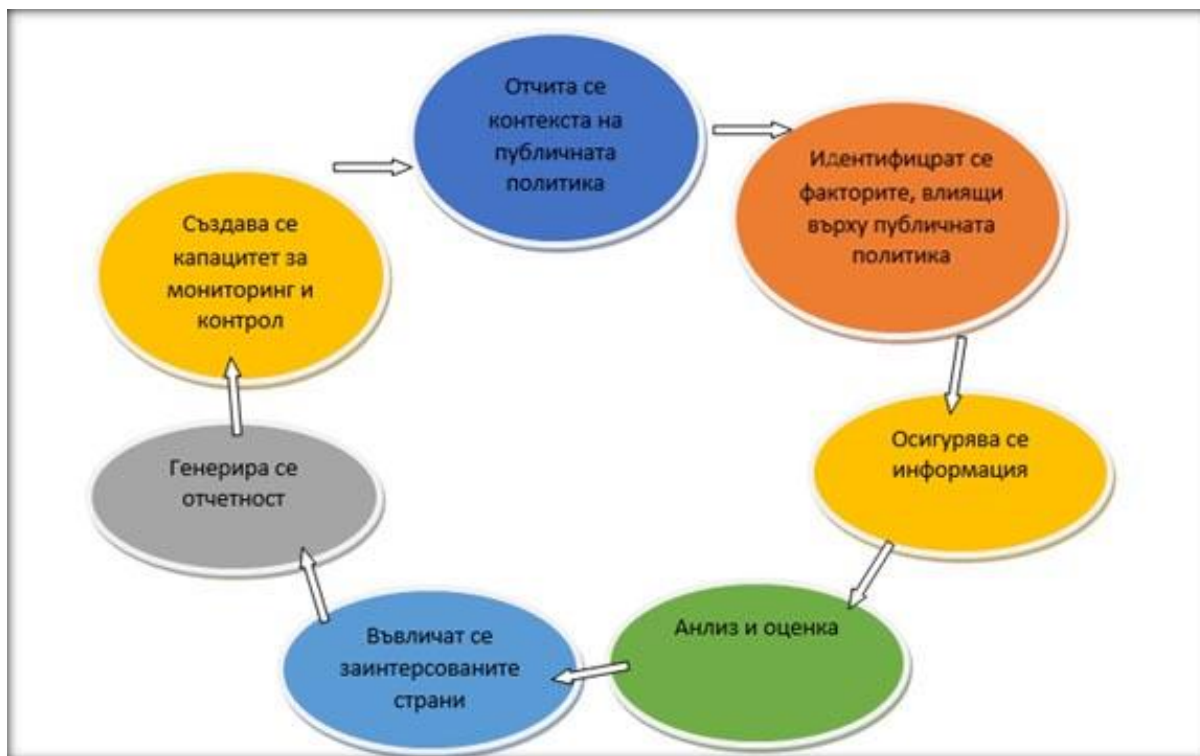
Отчита се контекста на публичната политика

Идентифицрат се факторите, влиящи върху публичната политика

Осигурява се информация

Анлиз и оценка

Въвличат се заинтерсованите страни

Генерира се отчетност

Създава се капацитет за мониторинг и контрол